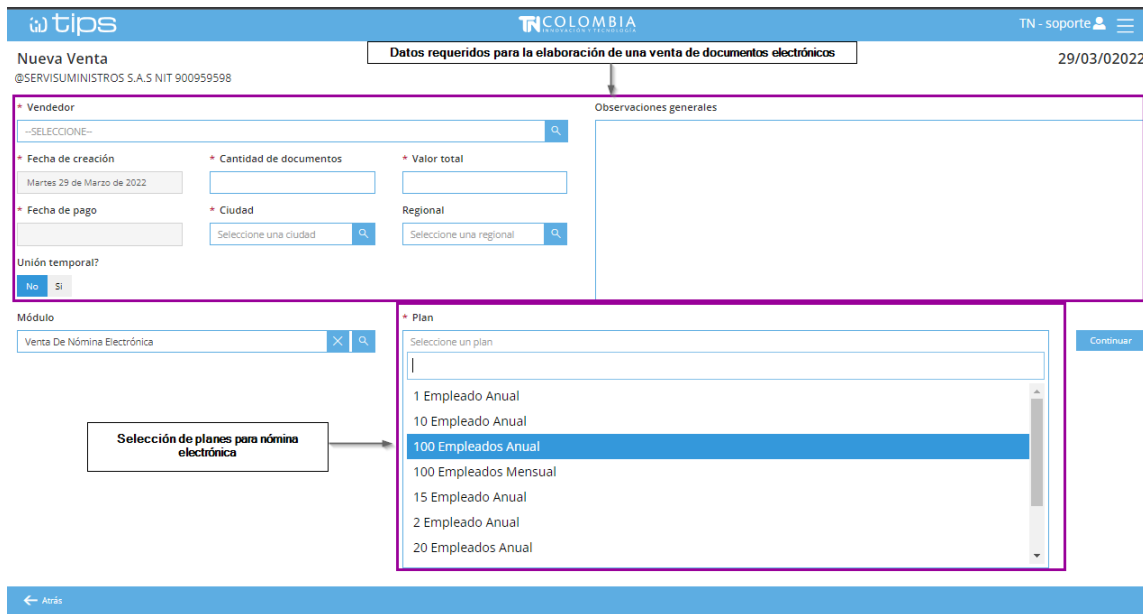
tips

TN COLOMBIA
INNOVACIÓN Y TECNOLOGÍA

TN - soporte

Nueva Venta
@SERVISUMINISTROS S.A.S NIT 900959598

Datos requeridos para la elaboración de una venta de documentos electrónicos

29/03/02022

* Vendedor
--SELECCIONE--

Observaciones generales

* Fecha de creación
Martes 29 de Marzo de 2022

* Cantidad de documentos

* Valor total

* Fecha de pago

* Ciudad
Seleccione una ciudad

Regional
Seleccione una regional

Unión temporal?
No Si

Módulo
Venta De Nómina Electrónica

* Plan
Seleccione un plan

Continuar

1 Empleado Anual
10 Empleado Anual
100 Empleados Anual
100 Empleados Mensual
15 Empleado Anual
2 Empleado Anual
20 Empleados Anual

Selección de planes para nómina electrónica

Atrás